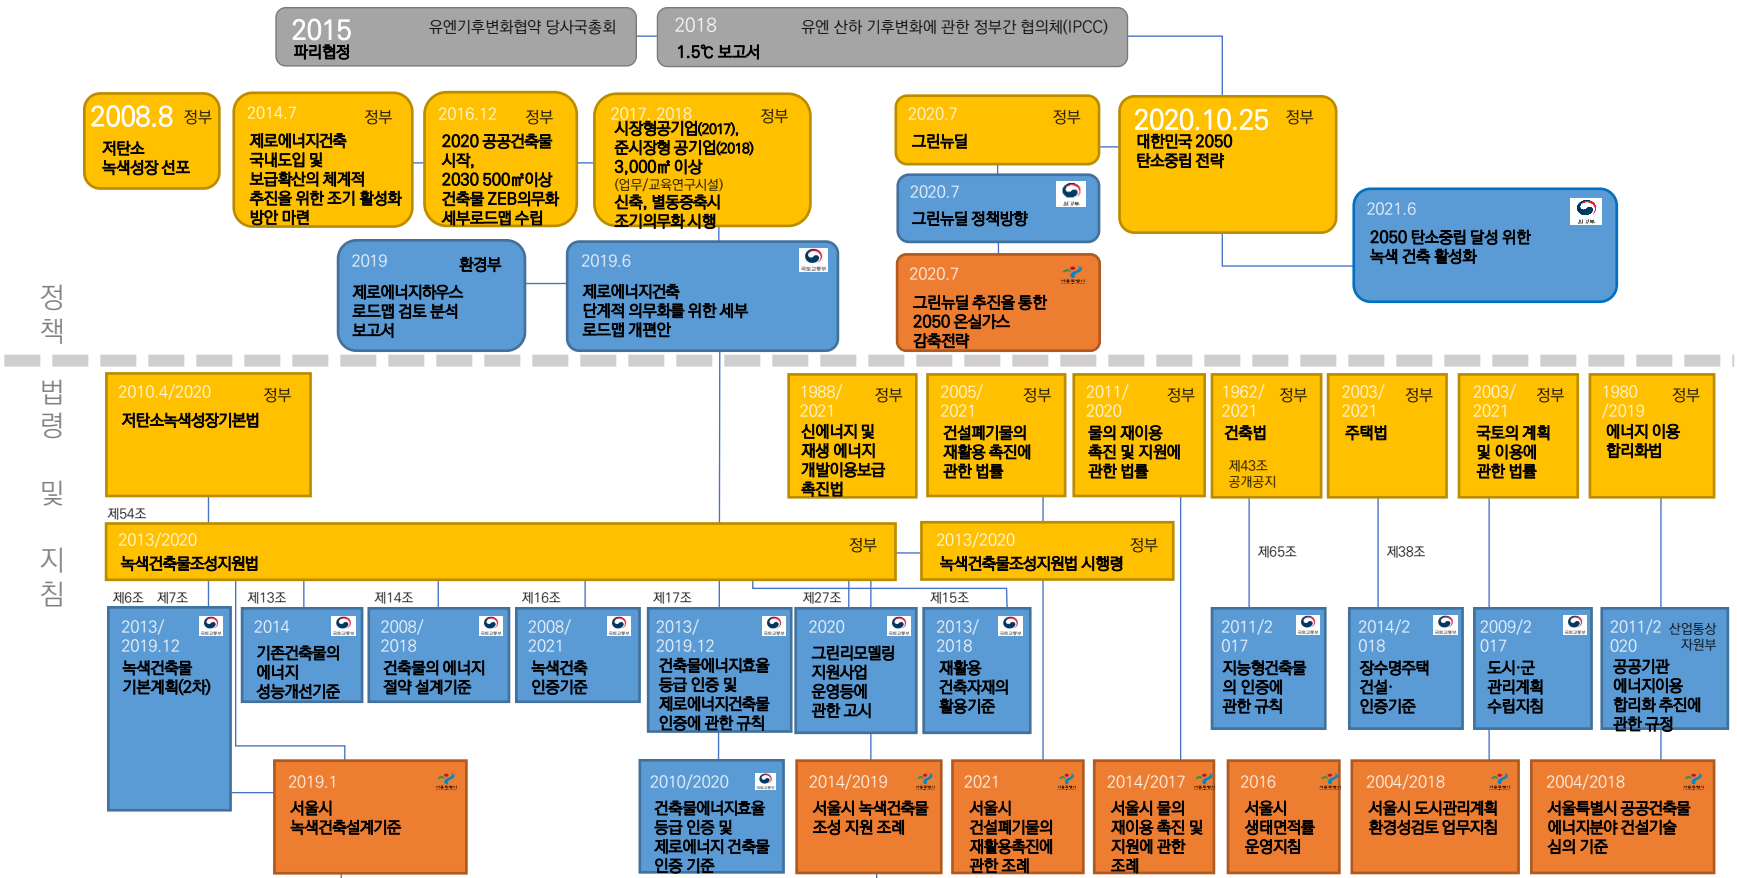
2015 파리협정 유엔기후변화협약 당사국총회

2018 1.5℃ 보고서 유엔 산하 기후변화에 관한 정부간 협의체(IPCC)

2008.8 정부 저탄소 녹색성장 선포

2014.7 정부 제로에너지건축 국내도입 및 보급확산의 체계적 추진을 위한 조기 활성화 방안 마련

2016.12 정부 2020 공공건축물 시작, 2030 500㎡이상 건축물 ZEB의무화 세부로드맵 수립

2017, 2018 정부 시장형공기업(2017), 준시장형 공기업(2018) 3,000㎡ 이상 (업무/교육연구시설) 신축, 별동증축시 조기의무화 시행

2020.7 정부 그린뉴딜

2020.10.25 정부 대한민국 2050 탄소중립 전략

2020.7 그린뉴딜 정책방향

2021.6 2050 탄소중립 달성 위한 녹색 건축 활성화

2019 환경부 제로에너지하우스 로드맵 검토 분석 보고서

2019.6 제로에너지건축 단계적 의무화를 위한 세부 로드맵 개편안

2020.7 그린뉴딜 추진을 통한 2050 온실가스 감축전략

정책

법령 및 지침

2010.4/2020 정부 저탄소녹색성장기본법

1988/2021 정부 신에너지 및 재생 에너지 개발이용보급 촉진법

2005/2021 정부 건설폐기물의 재활용 촉진에 관한 법률

2011/2020 정부 물의 재이용 촉진 및 지원에 관한 법률

1962/2021 정부 건축법 제43조 공개공지

2003/2021 정부 주택법

2003/2021 정부 국토의 계획 및 이용에 관한 법률

1980/2019 정부 에너지 이용 합리화법

제54조

2013/2020 정부 녹색건축물조성지원법

2013/2020 정부 녹색건축물조성지원법 시행령

제65조

제38조

제6조 제7조 제13조 제14조 제16조 제17조 제27조 제15조

2013/2019.12 녹색건축물 기본계획(2차)

2014 기존건축물의 에너지 성능개선기준

2008/2018 건축물의 에너지 절약 설계기준

2008/2021 녹색건축 인증기준

2013/2019.12 건축물에너지효율 등급 인증 및 제로에너지건축물 인증에 관한 규칙

2020 그린리모델링 지원사업 운영등에 관한 고시

2013/2018 재활용 건축자재의 활용기준

2011/2017 지능형건축물의 인증에 관한 규칙

2014/2018 장수명주택 건설·인증기준

2009/2017 도시·군 관리계획 수립지침

2011/2020 산업통상자원부 공공기관 에너지이용 합리화 추진에 관한 규정

2019.1 서울시 녹색건축설계기준

2010/2020 건축물에너지효율 등급 인증 및 제로에너지 건축물 인증 기준

2014/2019 서울시 녹색건축물 조성 지원 조례

2021 서울시 건설폐기물의 재활용촉진에 관한 조례

2014/2017 서울시 물의 재이용 촉진 및 지원에 관한 조례

2016 서울시 생태면적률 운영지침

2004/2018 서울시 도시관리계획 환경성검토 업무지침

2004/2018 서울특별시 공공건축물 에너지분야 건설기술 심의 기준